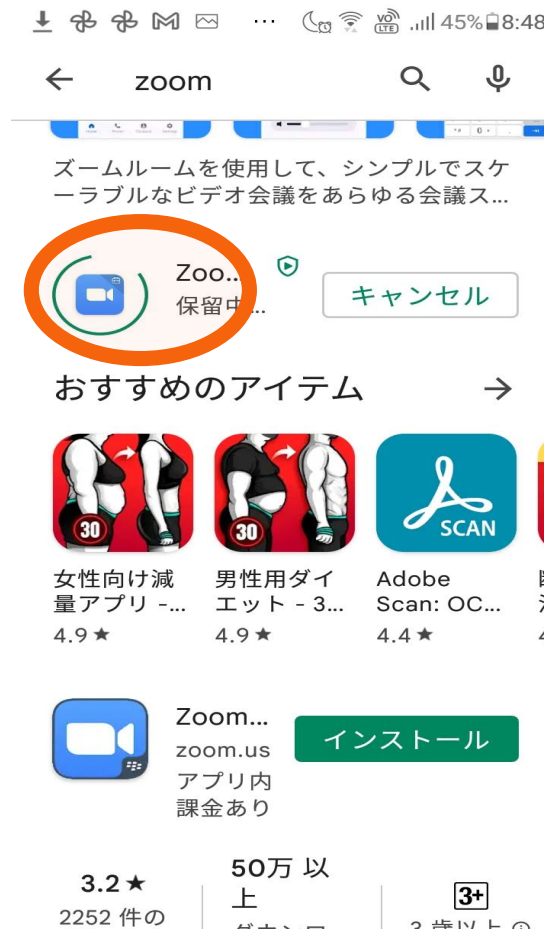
45% 8:48

zoom

ズームルームを使用して、シンプルでスケーラブルなビデオ会議をあらゆる会議ス...

Zoo...
保留中...

キャンセル

おすすめのアイテム

30
女性向け減量アプリ -...
4.9★

30
男性用ダイエット - 3...
4.9★

SCAN
Adobe Scan: OC...
4.4★

Zoom...
zoom.us
アプリ内課金あり

インストール

3.2★
2252 件の

50万 以上

3+
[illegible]